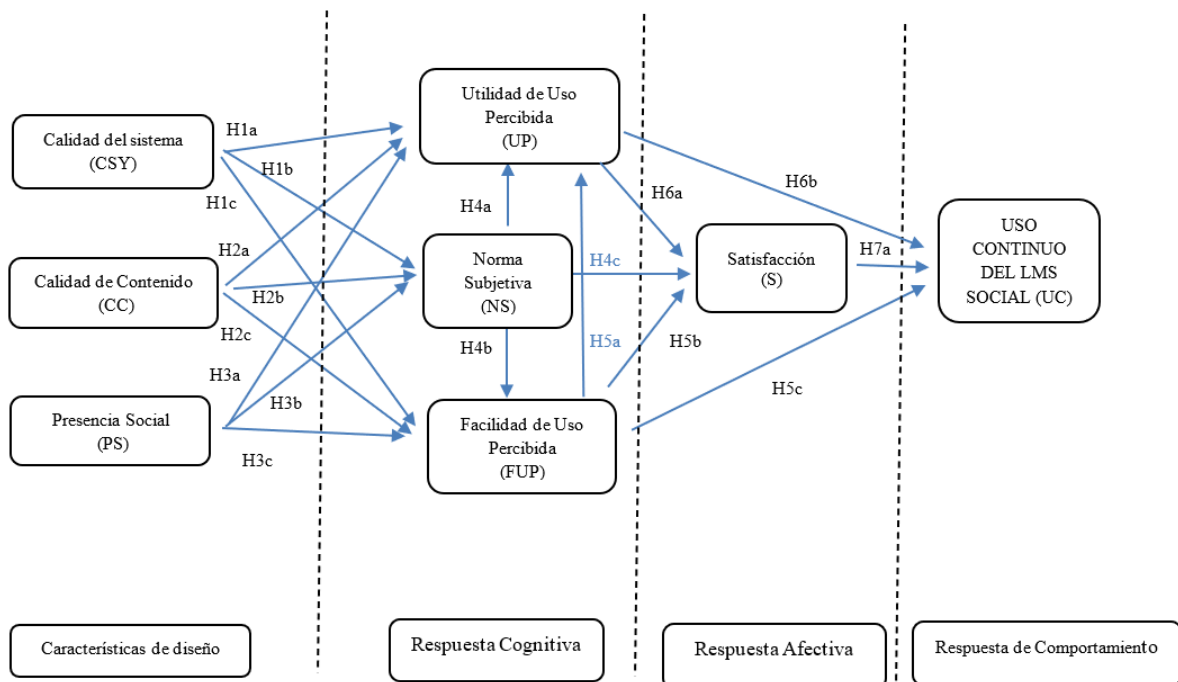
Calidad del sistema (CSY)

Calidad de Contenido (CC)

Presencia Social (PS)

H1a
H1b
H1c
H2a
H2b
H2c
H3a
H3b
H3c

Utilidad de Uso Percibida (UP)

H4a

Norma Subjetiva (NS)

H4b

Facilidad de Uso Percibida (FUP)

H4c
H5a
H6a
H5b

Satisfacción (S)

H6b
H7a
H5c

USO CONTINUO DEL LMS SOCIAL (UC)

Características de diseño

Respuesta Cognitiva

Respuesta Afectiva

Respuesta de Comportamiento